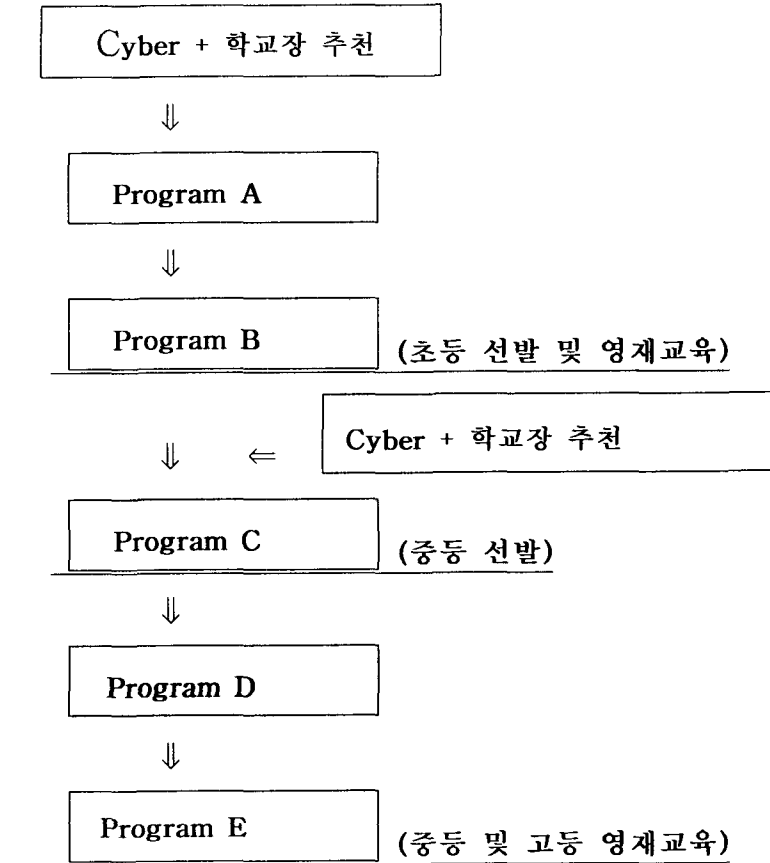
Cyber + 학교장 추천

$\Downarrow$

Program A

$\Downarrow$

Program B

(초등 선발 및 영재교육)

Cyber + 학교장 추천

$\Downarrow$ $\Leftarrow$

Program C

(중등 선발)

$\Downarrow$

Program D

$\Downarrow$

Program E

(중등 및 고등 영재교육)